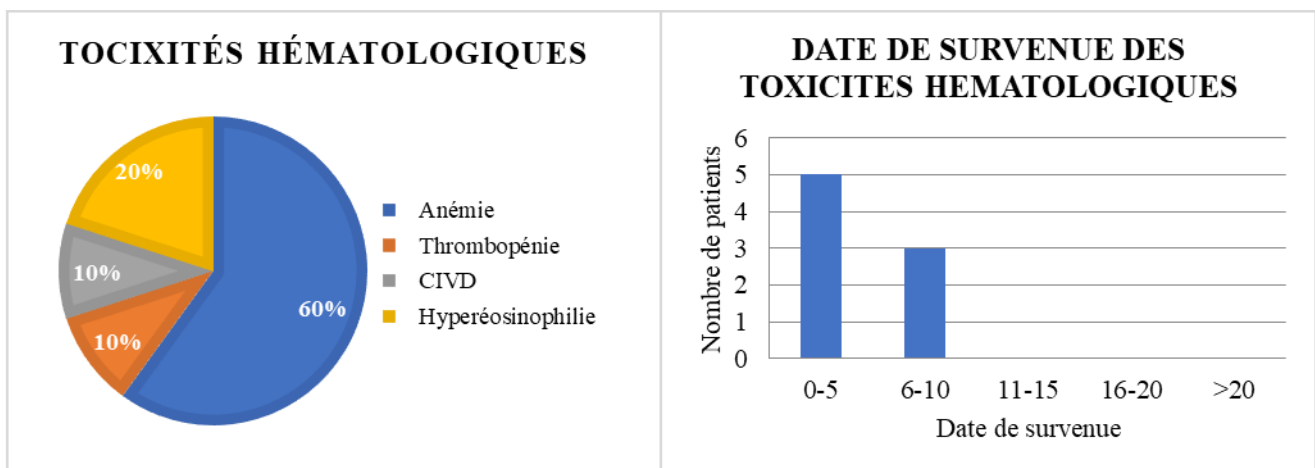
TOCIXITÉS HÉMATOLOGIQUES

20%
10%
10%
60%

Anémie
Thrombopénie
CIVD
Hyperéosinophilie

DATE DE SURVENUE DES TOXICITES HEMATOLOGIQUES

Nombre de patients

6
5
4
3
2
1
0

0-5
6-10
11-15
16-20
>20

Date de survenue